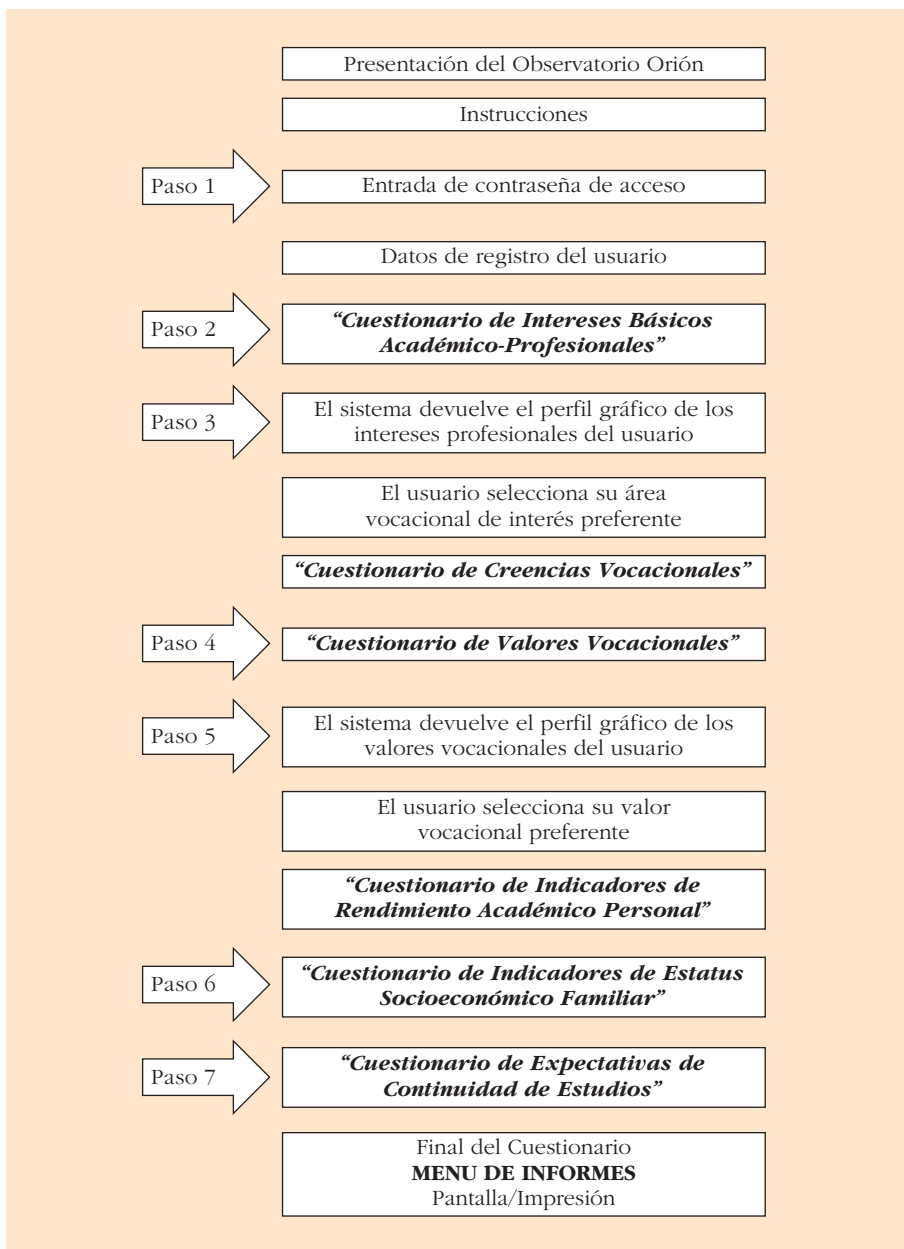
Presentación del Observatorio Orión

Instrucciones

Paso 1

Entrada de contraseña de acceso

Datos de registro del usuario

Paso 2

*"Cuestionario de Intereses Básicos Académico-Profesionales"*

Paso 3

El sistema devuelve el perfil gráfico de los intereses profesionales del usuario

El usuario selecciona su área vocacional de interés preferente

*"Cuestionario de Creencias Vocacionales"*

Paso 4

*"Cuestionario de Valores Vocacionales"*

Paso 5

El sistema devuelve el perfil gráfico de los valores vocacionales del usuario

El usuario selecciona su valor vocacional preferente

*"Cuestionario de Indicadores de Rendimiento Académico Personal"*

Paso 6

*"Cuestionario de Indicadores de Estatus Socioeconómico Familiar"*

Paso 7

*"Cuestionario de Expectativas de Continuidad de Estudios"*

Final del Cuestionario
**MENU DE INFORMES**
Pantalla/Impresión